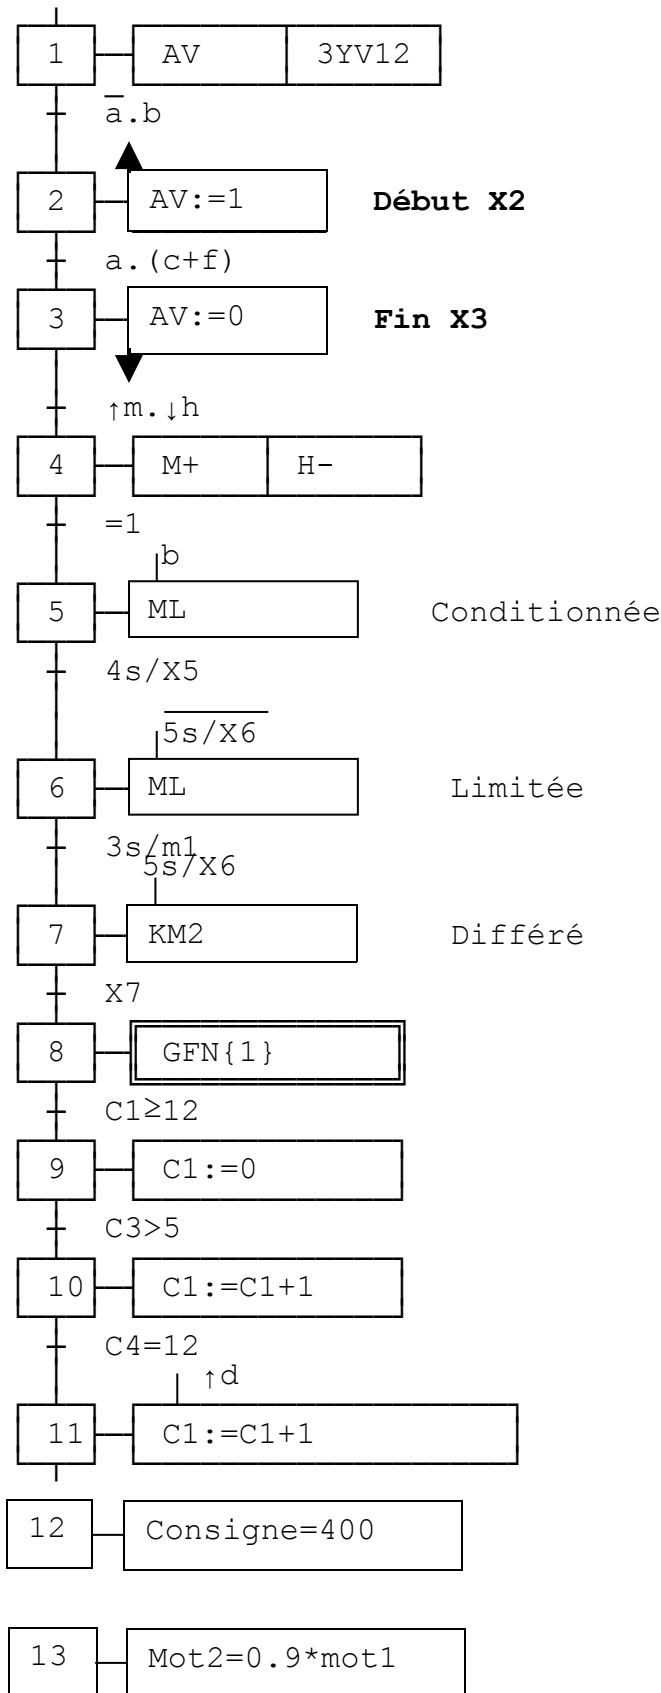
1 AV 3YV12

$\overline{a}.b$

2 AV:=1 **Début X2**

a.(c+f)

3 AV:=0 **Fin X3**

↑m.↓h

4 M+ H-

=1

b

5 ML Conditionnée

4s/X5

$\overline{5s/X6}$

6 ML Limitée

3s/m1

5s/X6

7 KM2 Différé

X7

8 GFN{1}

C1≥12

9 C1:=0

C3>5

10 C1:=C1+1

C4=12

↑d

11 C1:=C1+1

12 Consigne=400

13 Mot2=0.9*mot1